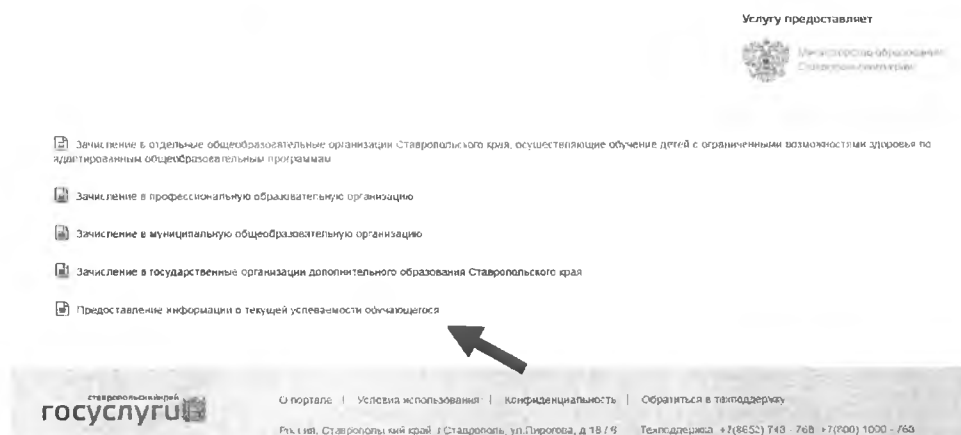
Услугу предоставляет

Министерство образования Ставропольского края

Зачисление в отдельные общеобразовательные организации Ставропольского края, осуществляющие обучение детей с ограниченными возможностями здоровья по адаптированным общеобразовательным программам

Зачисление в профессиональную образовательную организацию

Зачисление в муниципальную общеобразовательную организацию

Зачисление в государственные организации дополнительного образования Ставропольского края

Предоставление информации о текущей успеваемости обучающегося

ставропольский край
госуслуги

О портале | Условия использования | Конфиденциальность | Обратиться в техподдержку

Россия, Ставропольский край, г.Ставрополь, ул.Пирогова, д.18 / 9    Техподдержка: +7(8652) 743 - 768 +7(800) 1000 - 763